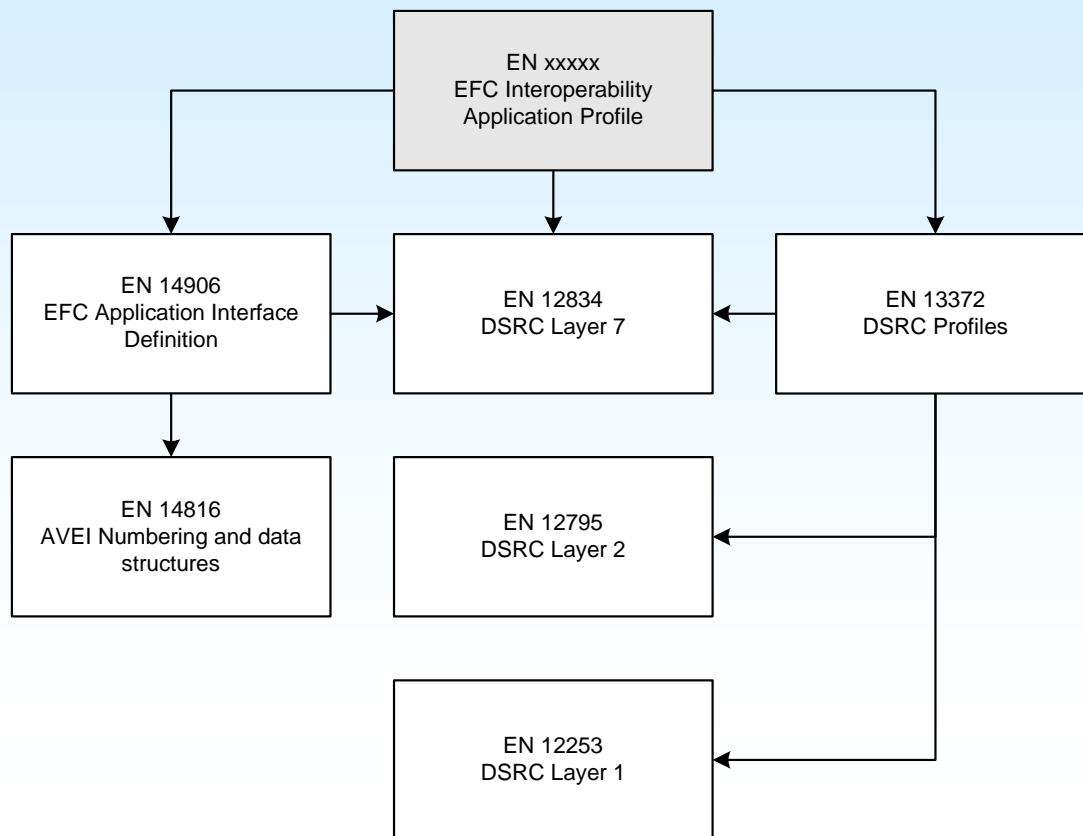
EN xxxxx
EFC Interoperability
Application Profile

EN 14906
EFC Application Interface
Definition

EN 12834
DSRC Layer 7

EN 13372
DSRC Profiles

EN 14816
AVEI Numbering and data
structures

EN 12795
DSRC Layer 2

EN 12253
DSRC Layer 1